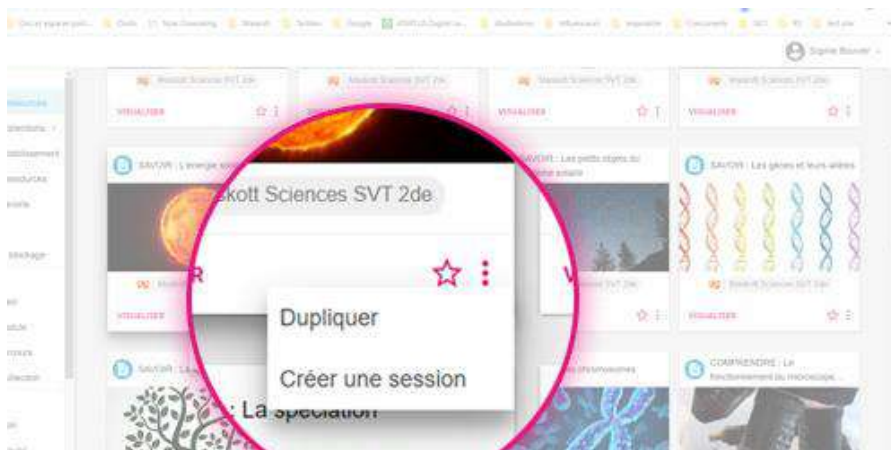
Signe Bouvier

Maskott Sciences SVT 2de
VISUALISER

Maskott Sciences SVT 2de

Maskott Sciences SVT 2de
VISUALISER

Maskott Sciences SVT 2de
VISUALISER

Ressources
Collections
Établissement
Ressources
Favoris

Stockage

SAVOIR : L'énergie sol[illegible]
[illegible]kott Sciences SVT 2de
R

SAVOIR : Les petits objets du système solaire
V
Maskott Sciences SVT 2de

SAVOIR : Les gènes et leurs allèles
Maskott Sciences SVT 2de
VISUALISER

VISUALISER

Dupliquer

Créer une session

SAVOIR : La
: La spéciation

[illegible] chromosomes

COMPRENDRE : Le fonctionnement du microscope...